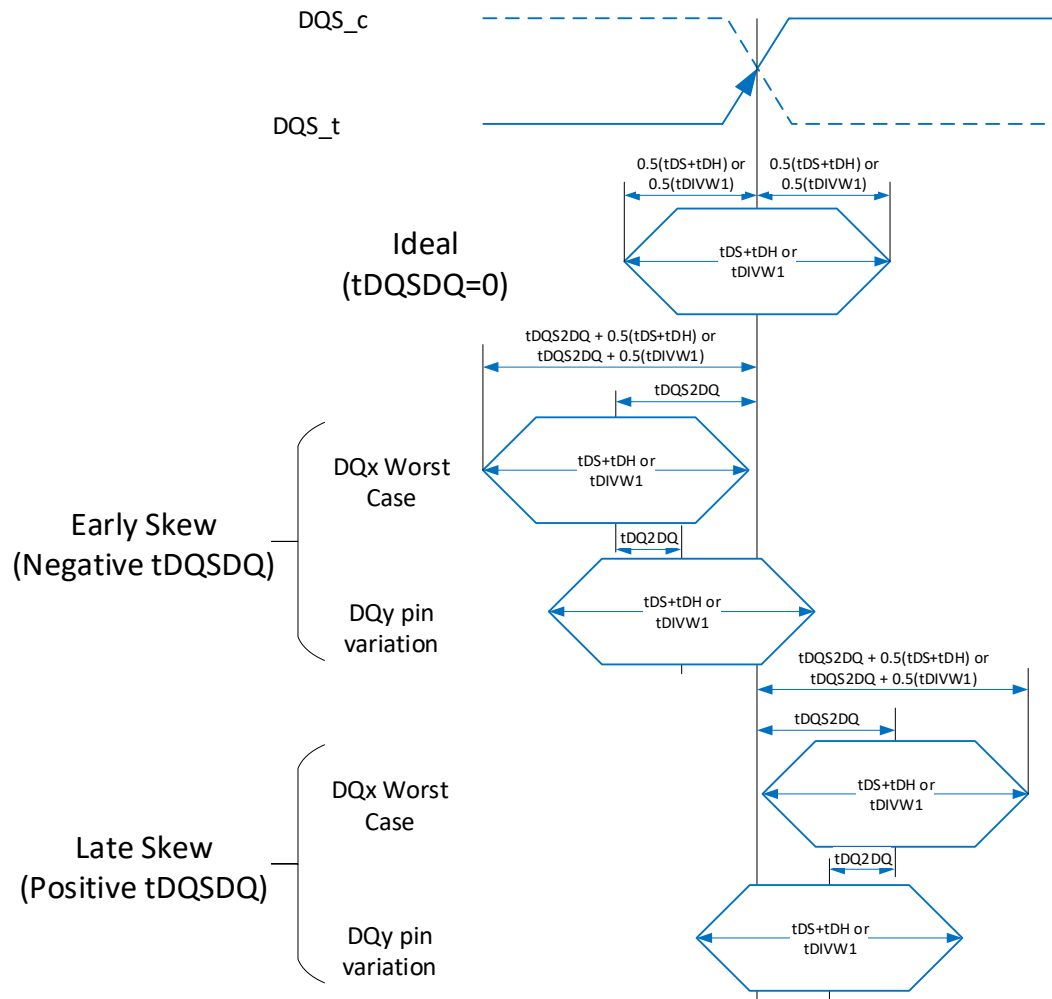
DQS_c

DQS_t

0.5(tDS+tDH) or 0.5(tDIVW1)

0.5(tDS+tDH) or 0.5(tDIVW1)

Ideal (tDQSDQ=0)

tDS+tDH or tDIVW1

tDQS2DQ + 0.5(tDS+tDH) or tDQS2DQ + 0.5(tDIVW1)

tDQS2DQ

DQx Worst Case

tDS+tDH or tDIVW1

Early Skew (Negative tDQSDQ)

tDQ2DQ

DQy pin variation

tDS+tDH or tDIVW1

tDQS2DQ + 0.5(tDS+tDH) or tDQS2DQ + 0.5(tDIVW1)

tDQS2DQ

DQx Worst Case

tDS+tDH or tDIVW1

Late Skew (Positive tDQSDQ)

tDQ2DQ

DQy pin variation

tDS+tDH or tDIVW1